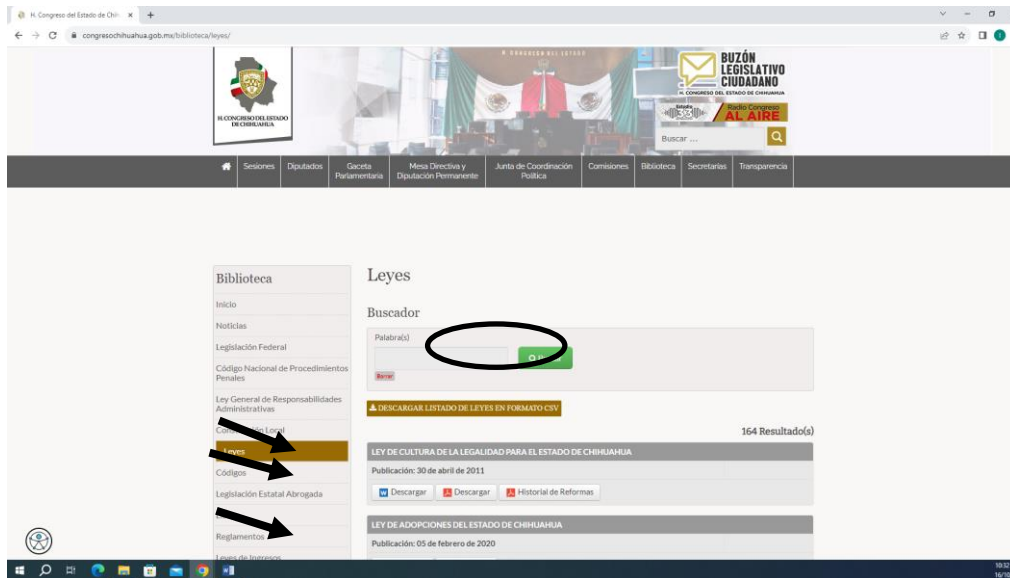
H. Congreso del Estado de Chih... ×

congresochihuahua.gob.mx/biblioteca/leyes/

H. CONGRESO DEL ESTADO DE CHIHUAHUA

H. CONGRESO DEL ESTADO

BUZÓN LEGISLATIVO CIUDADANO
H. CONGRESO DEL ESTADO DE CHIHUAHUA

Radio Congreso
AL AIRE

Buscar ...

Sesiones | Diputados | Gaceta Parlamentaria | Mesa Directiva y Diputación Permanente | Junta de Coordinación Política | Comisiones | Biblioteca | Secretarías | Transparencia

Biblioteca

Inicio
Noticias
Legislación Federal
Código Nacional de Procedimientos Penales
Ley General de Responsabilidades Administrativas
Con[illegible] Local
Leyes
Códigos
Legislación Estatal Abrogada
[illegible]
Reglamentos
Leyes de Ingresos

Leyes

Buscador

Palabra(s)

Borrar

DESCARGAR LISTADO DE LEYES EN FORMATO CSV

164 Resultado(s)

LEY DE CULTURA DE LA LEGALIDAD PARA EL ESTADO DE CHIHUAHUA
Publicación: 30 de abril de 2011
Descargar | Descargar | Historial de Reformas

LEY DE ADOPCIONES DEL ESTADO DE CHIHUAHUA
Publicación: 05 de febrero de 2020

10:32
16/10